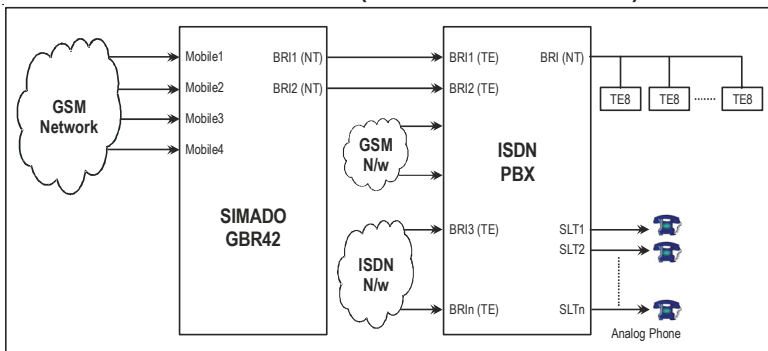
GSM Network

Mobile1
Mobile2
Mobile3
Mobile4

BRI1 (NT)
BRI2 (NT)

SIMADO GBR42

GSM N/w

ISDN N/w

BRI1 (TE)
BRI2 (TE)
BRI3 (TE)
BRIn (TE)

ISDN PBX

BRI (NT)

SLT1
SLT2
SLTn

TE8
TE8
TE8

Analog Phone